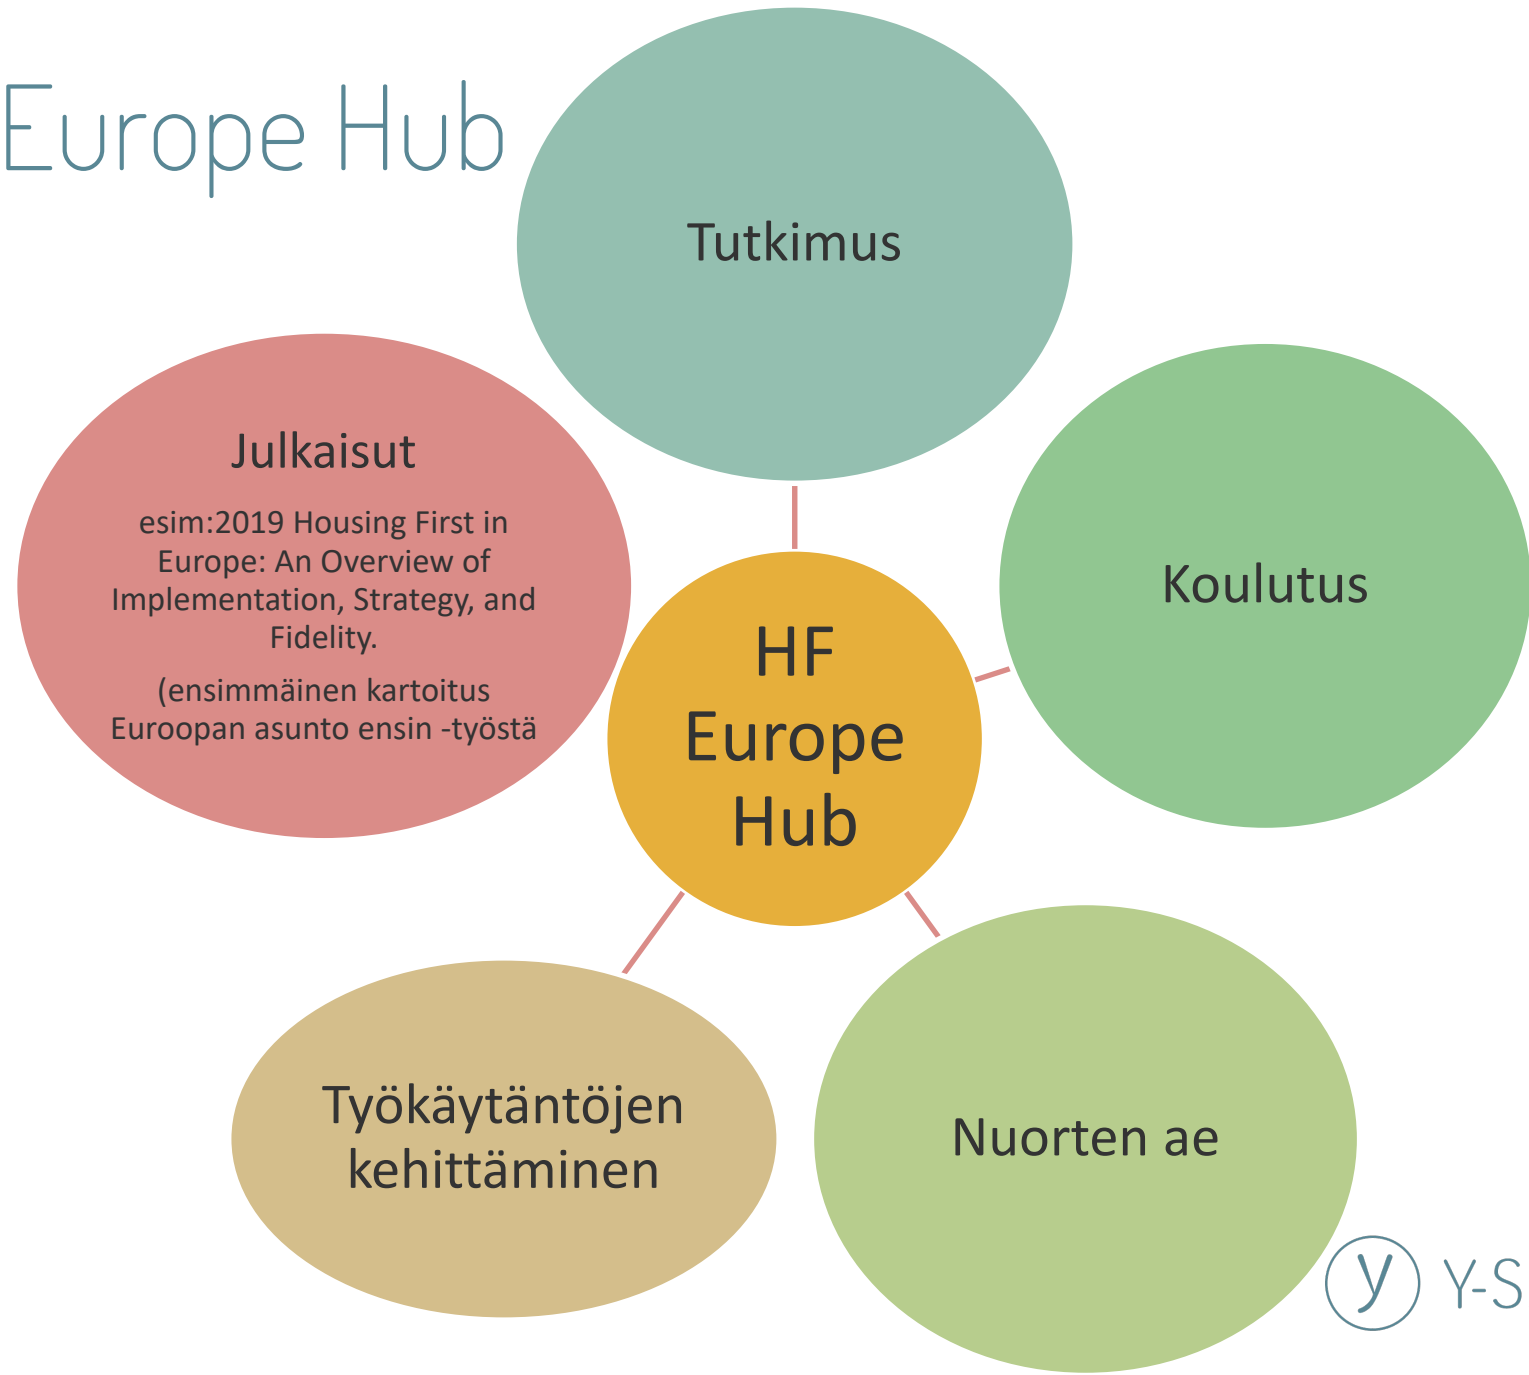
Europe Hub

Tutkimus

Julkaisut

esim:2019 Housing First in Europe: An Overview of Implementation, Strategy, and Fidelity.

(ensimmäinen kartoitus Euroopan asunto ensin -työstä

HF Europe Hub

Koulutus

Työkäytäntöjen kehittäminen

Nuorten ae

y Y-S